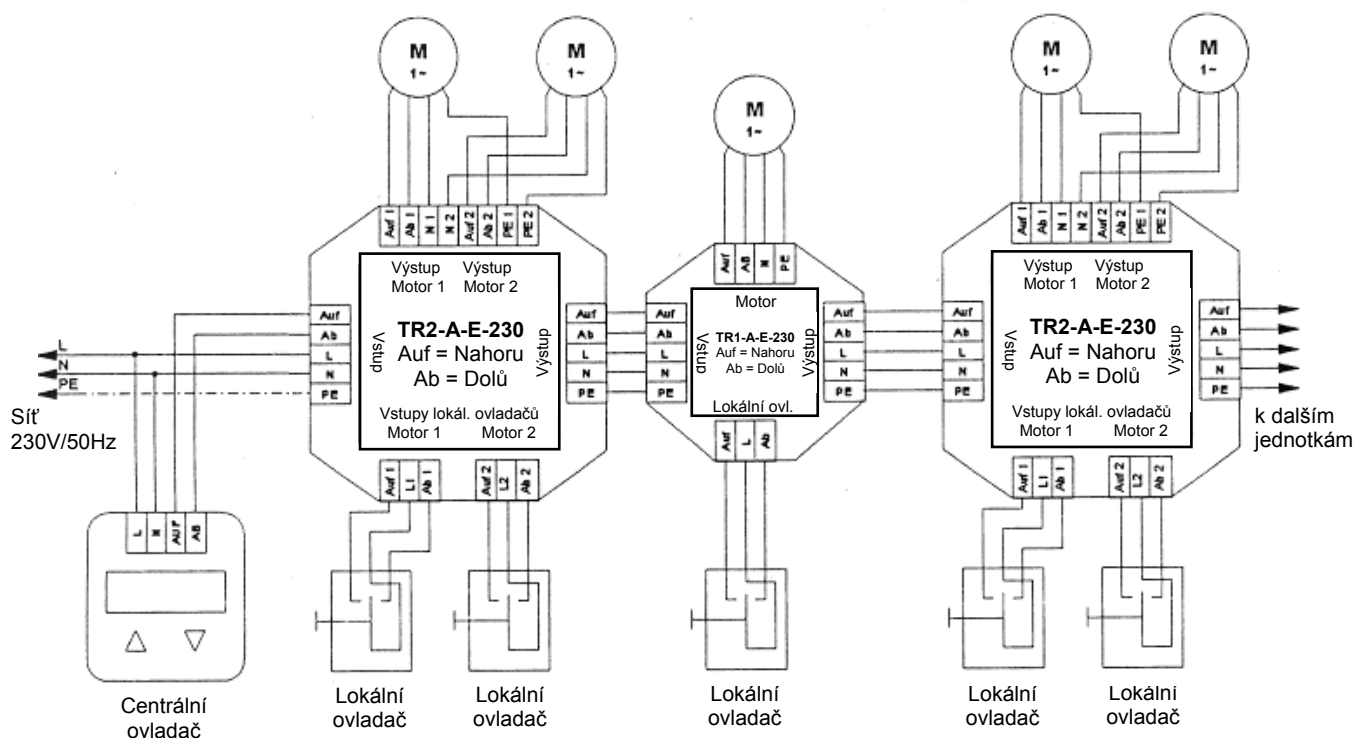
M
1~

M
1~

M
1~

M
1~

M
1~

Auf 1
Ab 1
N 1
N 2
Auf 2
Ab 2
PE 1
PE 2

Výstup
Motor 1

Výstup
Motor 2

Auf
Ab
L
N
PE

Vstup

TR2-A-E-230
Auf = Nahoru
Ab = Dolů

Výstup

Auf
Ab
L
N
PE

Vstupy lokál. ovladačů
Motor 1
Motor 2

Auf 1
L1
Ab 1

Auf 2
L2
Ab 2

L
N
PE

Síť
230V/50Hz

L
N
AUF
AB

Centrální ovladač

Lokální ovladač

Lokální ovladač

Auf
Ab
N
PE

Motor

Auf
Ab
L
N
PE

Vstup

TR1-A-E-230
Auf = Nahoru
Ab = Dolů

Výstup

Auf
Ab
L
N
PE

Lokální ovl.

Auf
L
Ab

Lokální ovladač

Auf 1
Ab 1
N 1
N 2
Auf 2
Ab 2
PE 1
PE 2

Výstup
Motor 1

Výstup
Motor 2

Auf
Ab
L
N
PE

Vstup

TR2-A-E-230
Auf = Nahoru
Ab = Dolů

Výstup

Auf
Ab
L
N
PE

Vstupy lokál. ovladačů
Motor 1
Motor 2

k dalším jednotkám

Auf 1
L1
Ab 1

Auf 2
L2
Ab 2

Lokální ovladač

Lokální ovladač